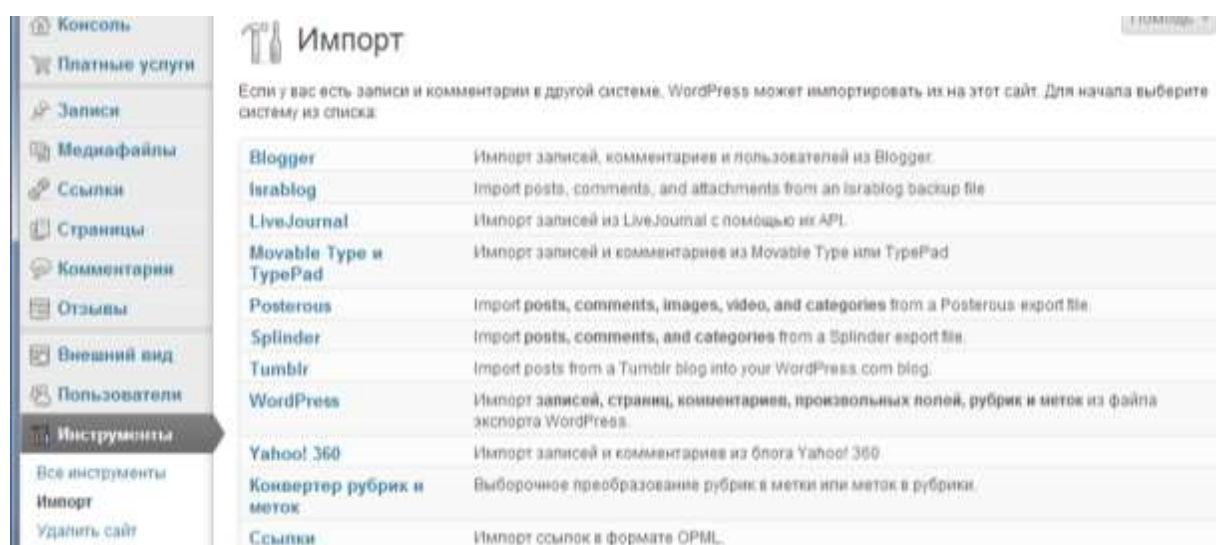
Консоль
Платные услуги
Записи
Медиафайлы
Ссылки
Страницы
Комментарии
Отзывы
Внешний вид
Пользователи
Инструменты
Все инструменты
Импорт
Удалить сайт

Импорт

Помощь

Если у вас есть записи и комментарии в другой системе, WordPress может импортировать их на этот сайт. Для начала выберите систему из списка:

| | |
|---|---|
| Blogger | Импорт записей, комментариев и пользователей из Blogger. |
| Israblog | Import posts, comments, and attachments from an Israblog backup file |
| LiveJournal | Импорт записей из LiveJournal с помощью их API. |
| Movable Type и TypePad | Импорт записей и комментариев из Movable Type или TypePad |
| Posterous | Import **posts, comments, images, video, and categories** from a Posterous export file. |
| Splinder | Import **posts, comments, and categories** from a Splinder export file. |
| Tumblr | Import posts from a Tumblr blog into your WordPress.com blog. |
| WordPress | Импорт **записей, страниц, комментариев, произвольных полей, рубрик и меток** из файла экспорта WordPress. |
| Yahoo! 360 | Импорт записей и комментариев из блога Yahoo! 360 |
| Конвертер рубрик и меток | Выборочное преобразование рубрик в метки или меток в рубрики. |
| Ссылки | Импорт ссылок в формате OPML. |